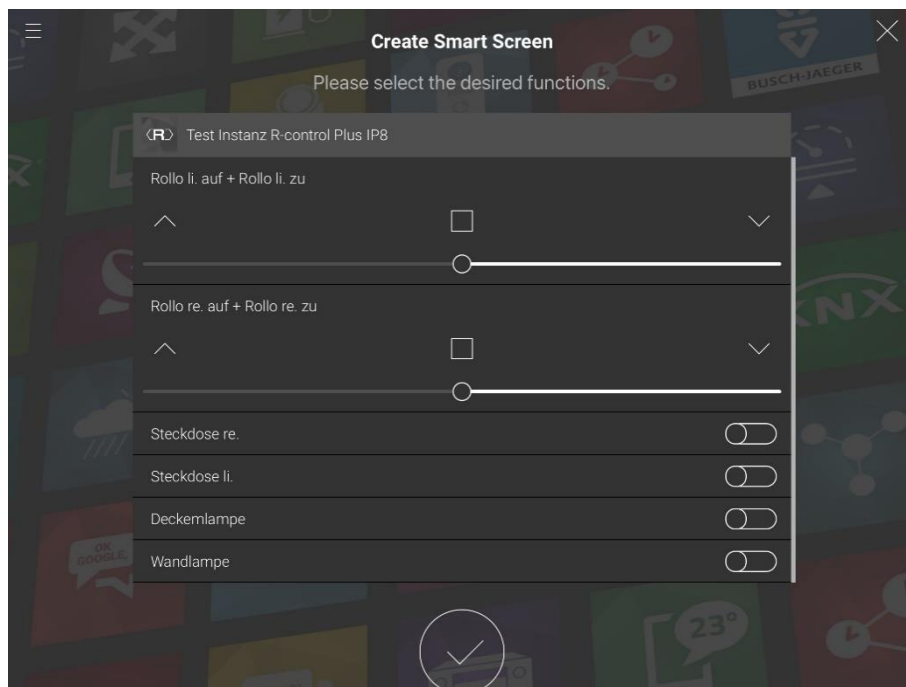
Create Smart Screen

Please select the desired functions.

BUSCH-JAEGER

‹R› Test Instanz R-control Plus IP8

Rollo li. auf + Rollo li. zu

Rollo re. auf + Rollo re. zu

KNX

Steckdose re.

Steckdose li.

Deckemlampe

Wandlampe

OK GOOGLE

23°